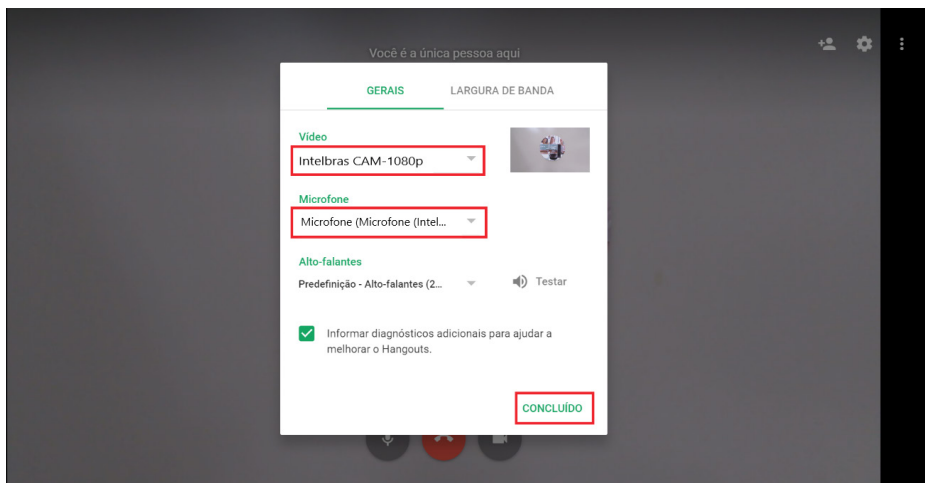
Você é a única pessoa aqui

GERAIS

LARGURA DE BANDA

Vídeo

Intelbras CAM-1080p

Microfone

Microfone (Microfone (Intel...

Alto-falantes

Predefinição - Alto-falantes (2...

Testar

Informar diagnósticos adicionais para ajudar a melhorar o Hangouts.

CONCLUÍDO